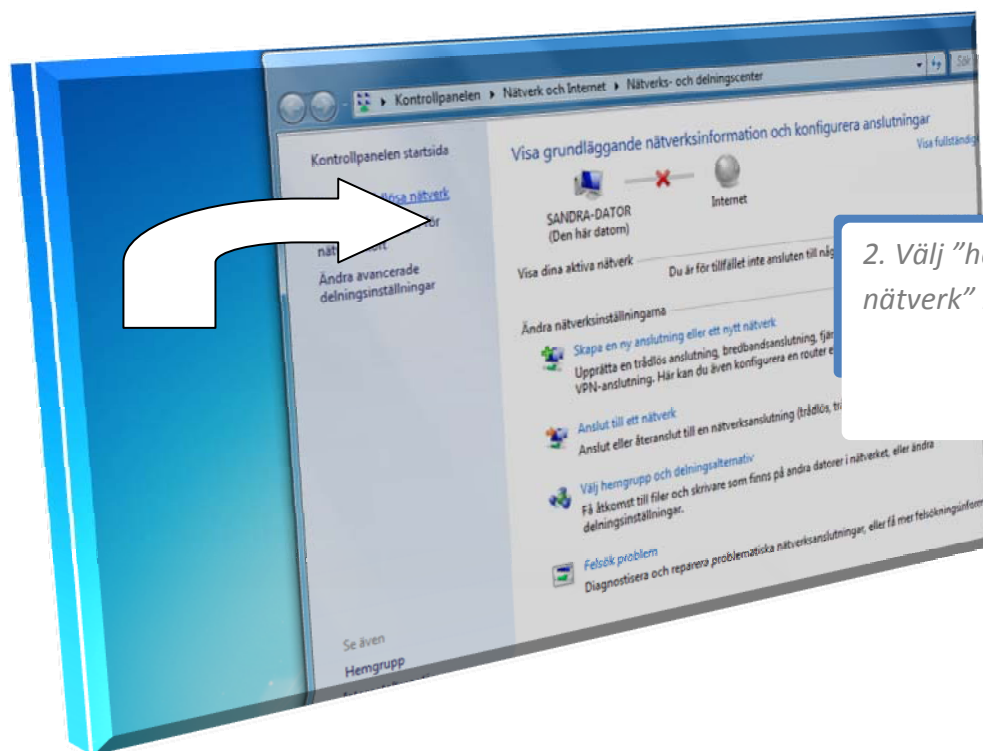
Kontrollpanelen ▸ Nätverk och Internet ▸ Nätverks- och delningscenter

Kontrollpanelen startsida

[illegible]isa nätverk
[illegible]r
nät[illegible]t

Ändra avancerade delningsinställningar

Visa grundläggande nätverksinformation och konfigurera anslutningar

Visa fullständig

SANDRA-DATOR
(Den här datorn)

Internet

Visa dina aktiva nätverk

Du är för tillfället inte ansluten till någ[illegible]

Ändra nätverksinställningarna

Skapa en ny anslutning eller ett nytt nätverk
Upprätta en trådlös anslutning, bredbandsanslutning, fjä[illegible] VPN-anslutning. Här kan du även konfigurera en router e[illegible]

Anslut till ett nätverk
Anslut eller återanslut till en nätverksanslutning (trådlös, tr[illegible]

Välj hemgrupp och delningsalternativ
Få åtkomst till filer och skrivare som finns på andra datorer i nätverket, eller ändra delningsinställningar.

Felsök problem
Diagnostisera och reparera problematiska nätverksanslutningar, eller få mer felsökningsinform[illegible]

Se även
Hemgrupp

2. Välj "h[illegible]
nätverk" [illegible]